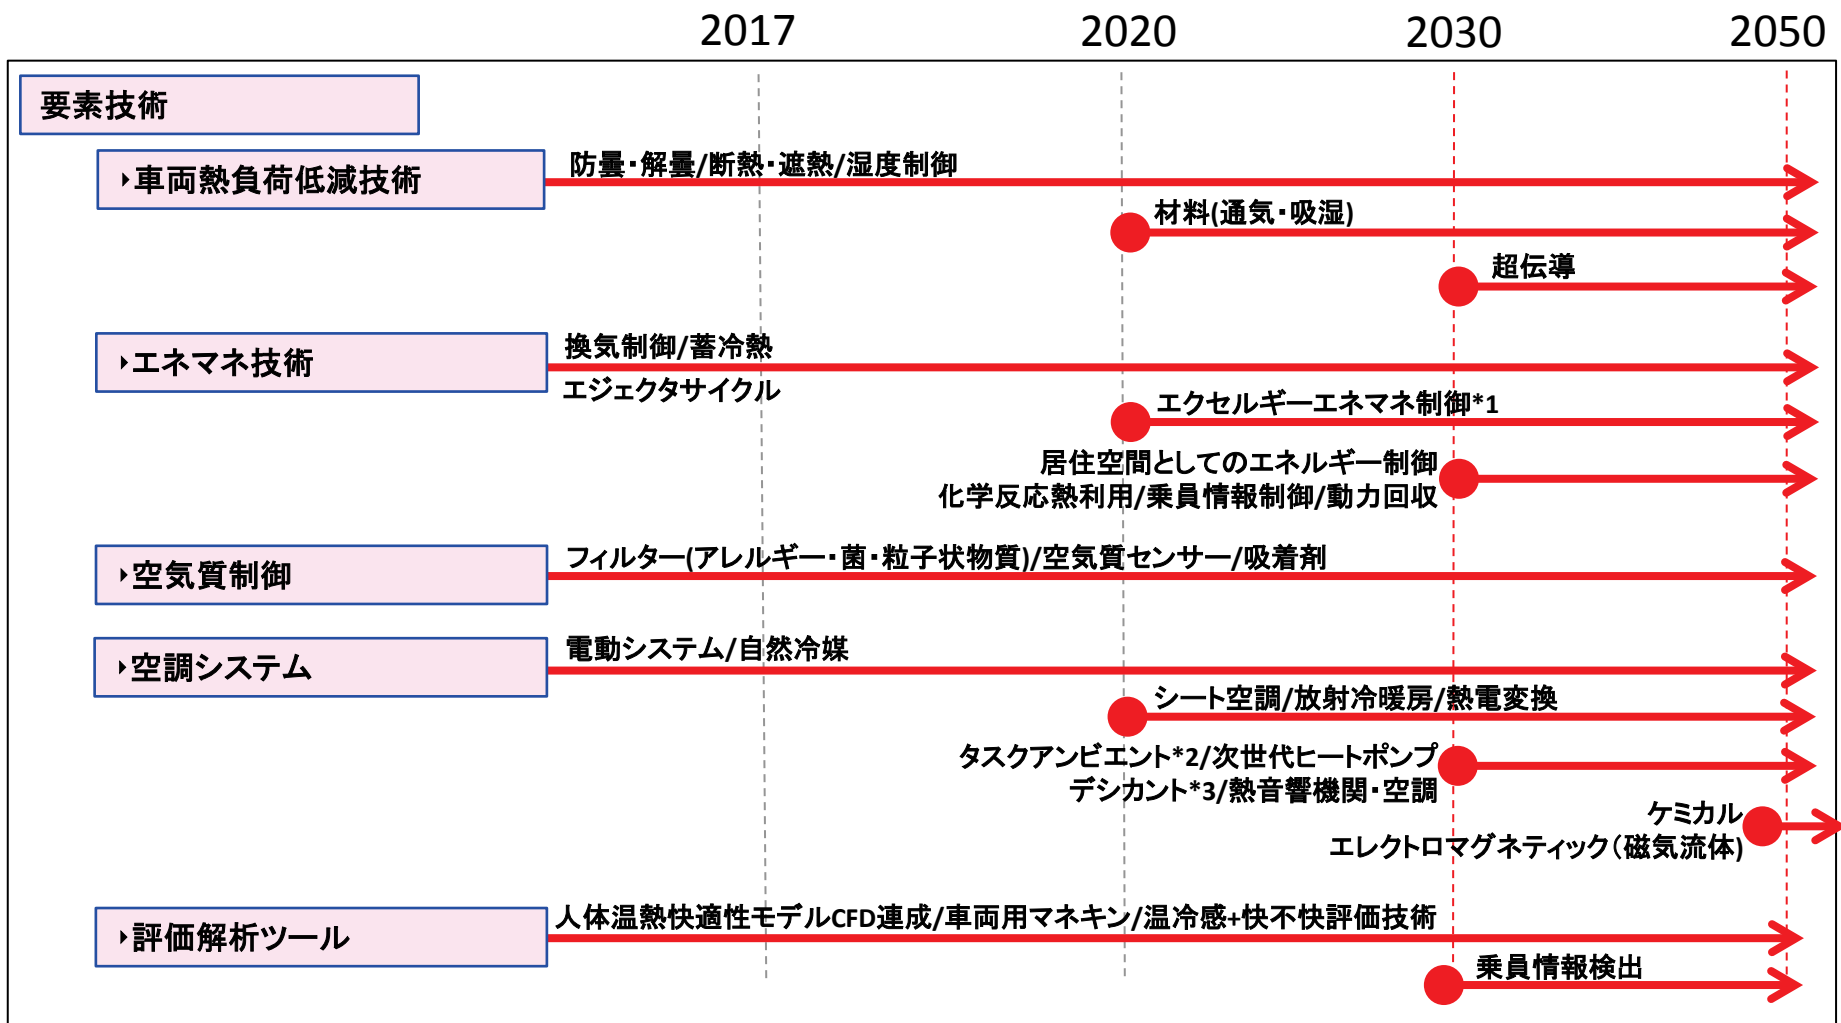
2017 2020 2030 2050

要素技術

‣車両熱負荷低減技術

防曇・解曇/断熱・遮熱/湿度制御

材料(通気・吸湿)

超伝導

‣エネマネ技術

換気制御/蓄冷熱

エジェクタサイクル

エクセルギーエネマネ制御*1

居住空間としてのエネルギー制御
化学反応熱利用/乗員情報制御/動力回収

‣空気質制御

フィルター(アレルギー・菌・粒子状物質)/空気質センサー/吸着剤

‣空調システム

電動システム/自然冷媒

シート空調/放射冷暖房/熱電変換

タスクアンビエント*2/次世代ヒートポンプ
デシカント*3/熱音響機関・空調

ケミカル
エレクトロマグネティック(磁気流体)

‣評価解析ツール

人体温熱快適性モデルCFD連成/車両用マネキン/温冷感+快不快評価技術

乗員情報検出